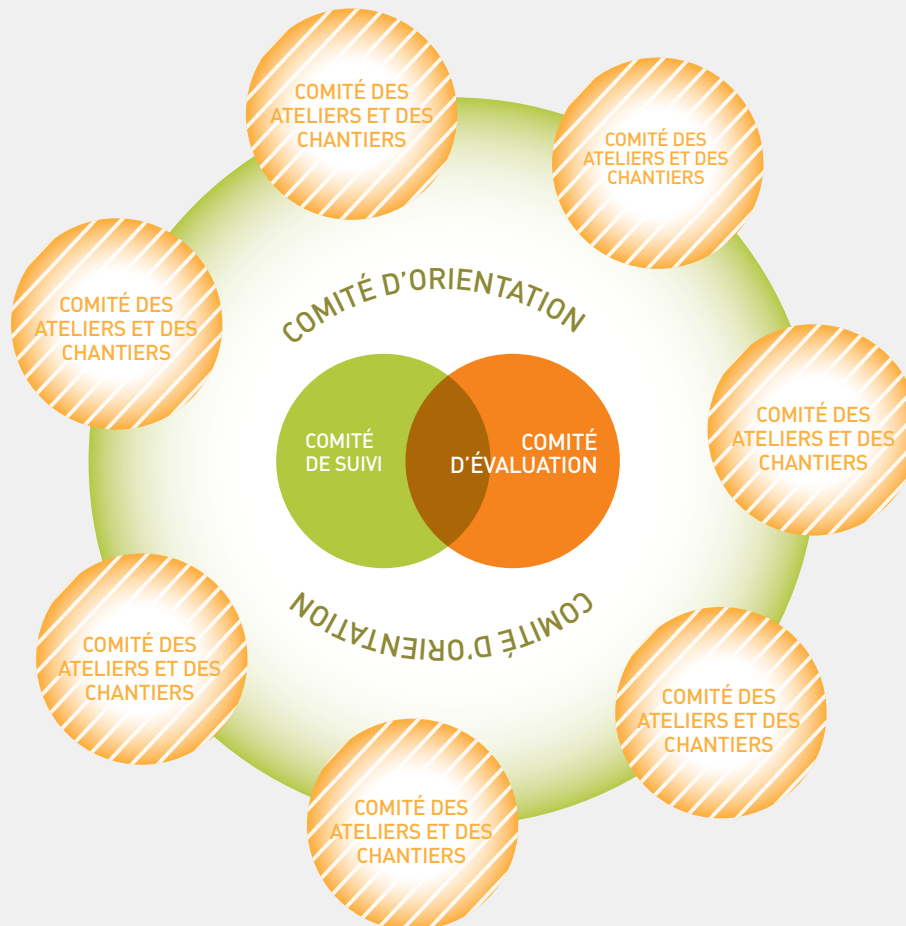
COMITÉ DES ATELIERS ET DES CHANTIERS

COMITÉ DES ATELIERS ET DES CHANTIERS

COMITÉ DES ATELIERS ET DES CHANTIERS

COMITÉ D'ORIENTATION

COMITÉ DE SUIVI

COMITÉ D'ÉVALUATION

COMITÉ DES ATELIERS ET DES CHANTIERS

COMITÉ D'ORIENTATION

COMITÉ DES ATELIERS ET DES CHANTIERS

COMITÉ DES ATELIERS ET DES CHANTIERS

COMITÉ DES ATELIERS ET DES CHANTIERS